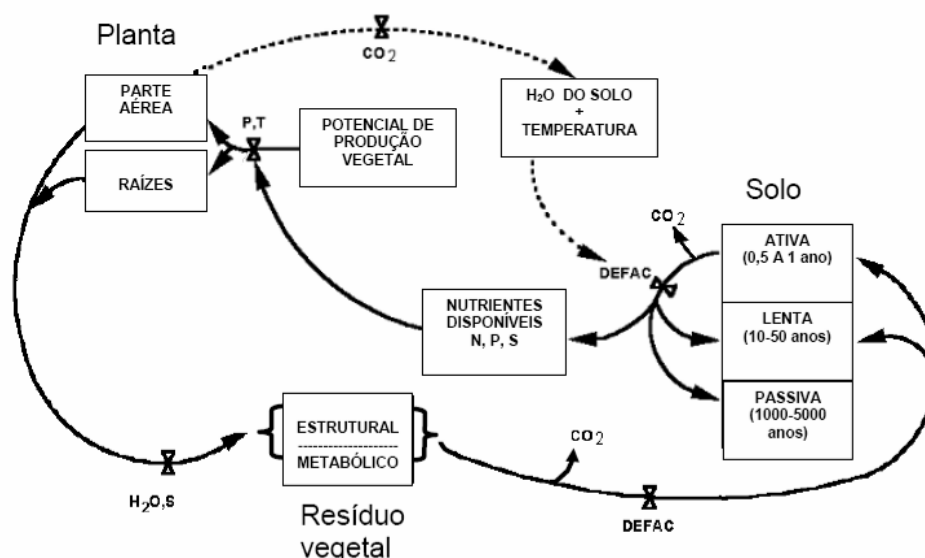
Planta

$CO_2$

PARTE AÉREA

P,T

POTENCIAL DE PRODUÇÃO VEGETAL

$H_2O$ DO SOLO + TEMPERATURA

RAÍZES

Solo

$CO_2$

ATIVA (0,5 A 1 ano)

DEFAC

NUTRIENTES DISPONÍVEIS N, P, S

LENTA (10-50 anos)

PASSIVA (1000-5000 anos)

ESTRUTURAL
------------------
METABÓLICO

$CO_2$

$H_2O$,S

DEFAC

Resíduo vegetal